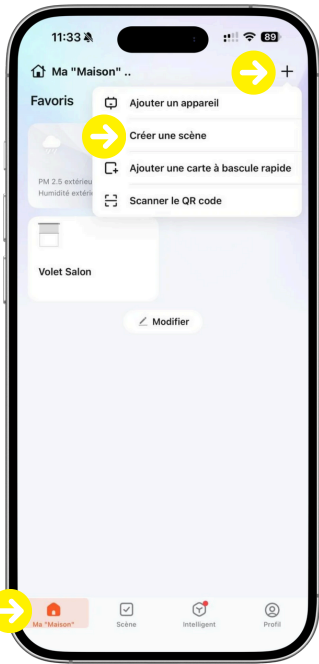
11:33

89

Ma "Maison" ..

+

Favoris

Ajouter un appareil

Créer une scène

Ajouter une carte à bascule rapide

Scanner le QR code

PM 2.5 extérieu

Humidité extérieu

Volet Salon

Modifier

Ma "Maison"

Scène

Intelligent

Profil